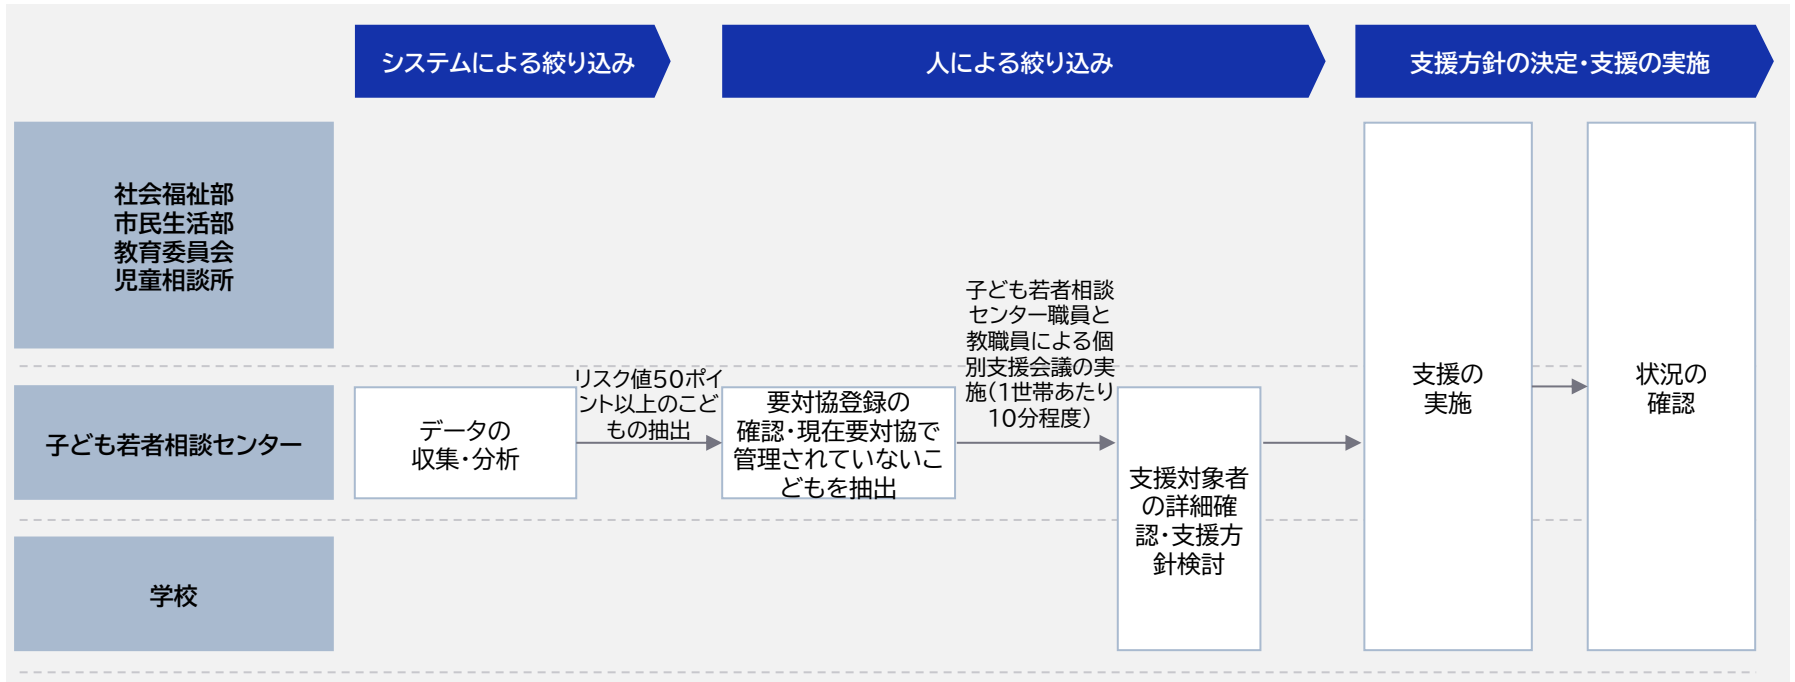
システムによる絞り込み

人による絞り込み

支援方針の決定・支援の実施

社会福祉部
市民生活部
教育委員会
児童相談所

子ども若者相談センター

学校

データの
収集・分析

リスク値50ポイント以上のこどもの抽出

要対協登録の確認・現在要対協で管理されていないこどもを抽出

子ども若者相談センター職員と教職員による個別支援会議の実施（1世帯あたり10分程度）

支援対象者の詳細確認・支援方針検討

支援の
実施

状況の
確認